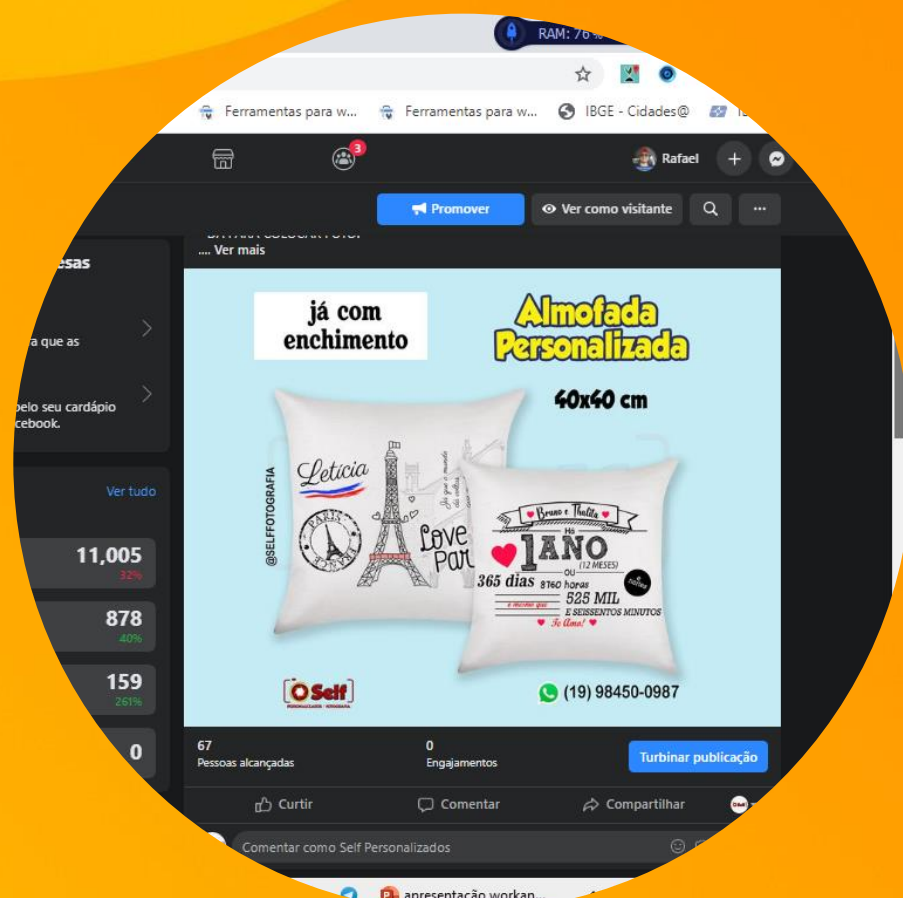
RAM: 76 %

Ferramentas para w... Ferramentas para w... IBGE - Cidades@

3

Rafael

Promover

Ver como visitante

esas

ra que as

pelo seu cardápio
cebook.

Ver tudo

11,005
32%

878
40%

159
261%

0

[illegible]
.... Ver mais

já com enchimento

Almofada Personalizada

40x40 cm

@SELFFOTOGRAFIA

Leticia

PARIS

Love Par

Bruno e Thalita

Há

1 ANO

(12 MESES)

OU

365 dias 8760 horas

525 MIL

E SEISSENTOS MINUTOS

Te Amo!

Self

(19) 98450-0987

67
Pessoas alcançadas

0
Engajamentos

Turbinar publicação

Curtir

Comentar

Compartilhar

Comentar como Self Personalizados

apresentação workan...